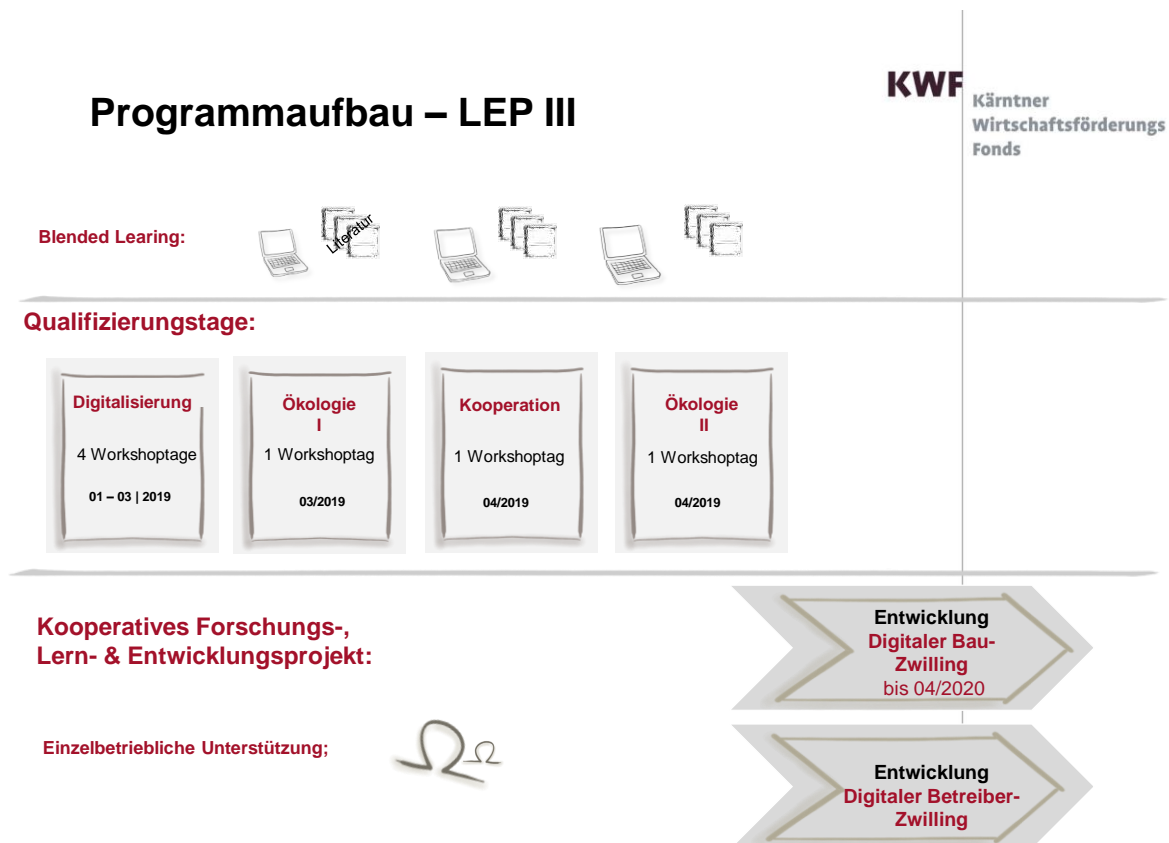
Programmaufbau – LEP III

KWF Kärntner Wirtschaftsförderungs Fonds

Blended Learing:

Literatur

Qualifizierungstage:

Digitalisierung
4 Workshoptage
01 – 03 | 2019

Ökologie I
1 Workshoptag
03/2019

Kooperation
1 Workshoptag
04/2019

Ökologie II
1 Workshoptag
04/2019

Kooperatives Forschungs-, Lern- & Entwicklungsprojekt:

Entwicklung
Digitaler Bau-Zwilling
bis 04/2020

Einzelbetriebliche Unterstützung;

Entwicklung
Digitaler Betreiber-Zwilling